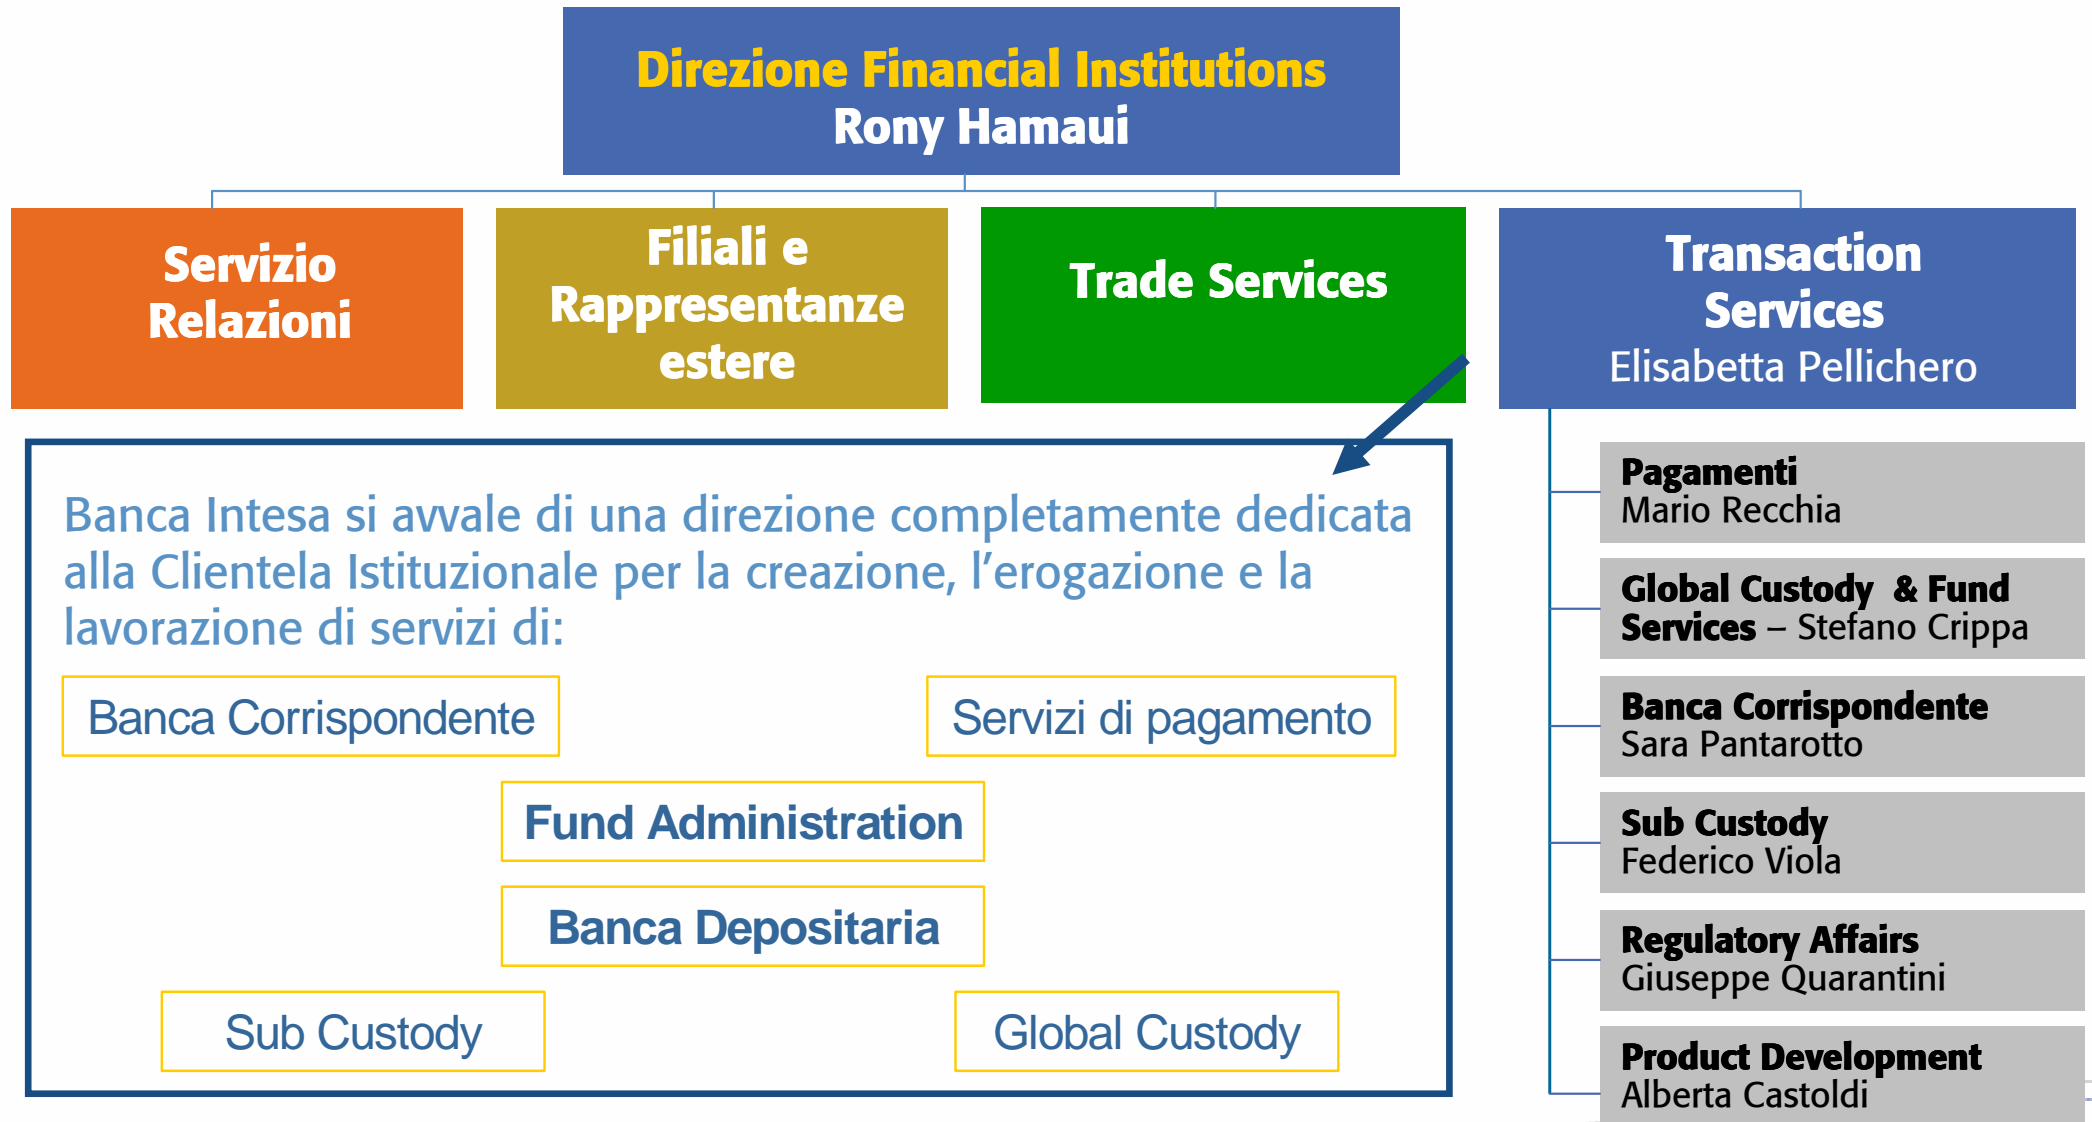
Direzione Financial Institutions
Rony Hamaui

Servizio Relazioni

Filiali e Rappresentanze estere

Trade Services

Transaction Services
Elisabetta Pellichero

Banca Intesa si avvale di una direzione completamente dedicata alla Clientela Istituzionale per la creazione, l'erogazione e la lavorazione di servizi di:

Banca Corrispondente

Servizi di pagamento

Fund Administration

Banca Depositaria

Sub Custody

Global Custody

Pagamenti
Mario Recchia

Global Custody & Fund Services – Stefano Crippa

Banca Corrispondente
Sara Pantarotto

Sub Custody
Federico Viola

Regulatory Affairs
Giuseppe Quarantini

Product Development
Alberta Castoldi